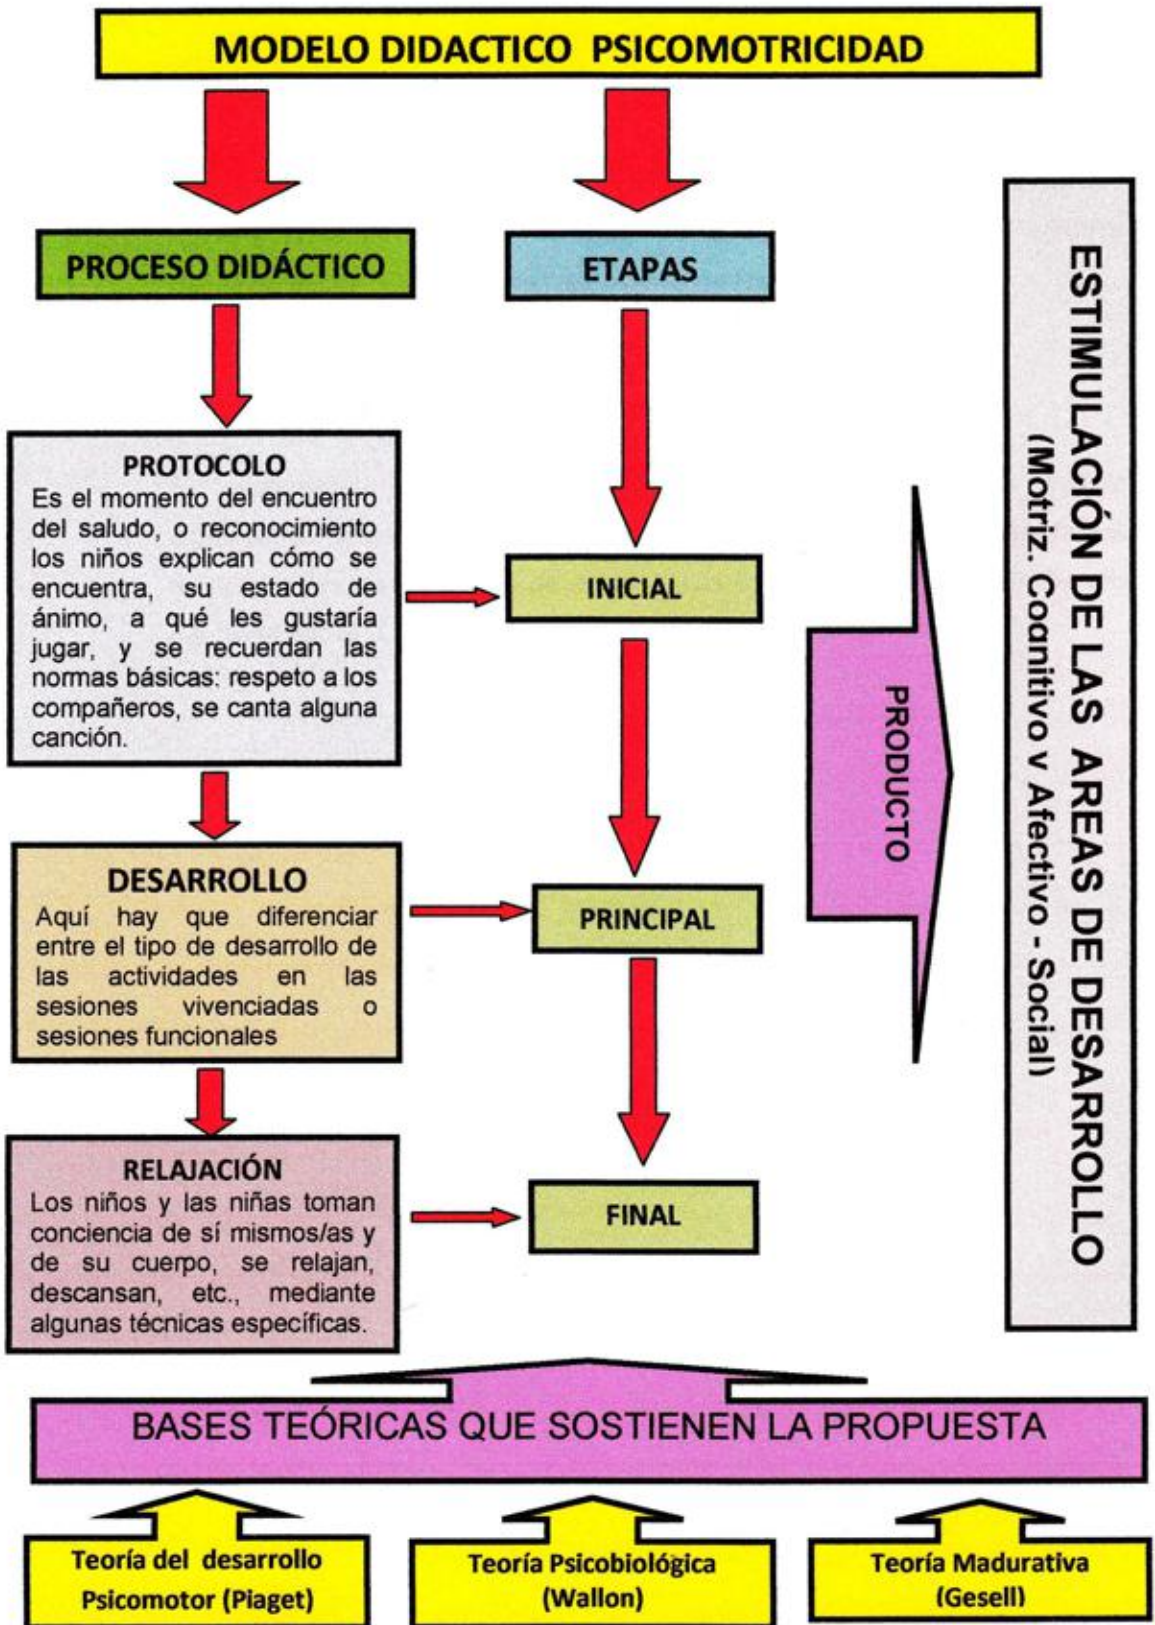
MODELO DIDACTICO PSICOMOTRICIDAD

PROCESO DIDÁCTICO

ETAPAS

PROTOCOLO
Es el momento del encuentro del saludo, o reconocimiento los niños explican cómo se encuentra, su estado de ánimo, a qué les gustaría jugar, y se recuerdan las normas básicas: respeto a los compañeros, se canta alguna canción.

INICIAL

DESARROLLO
Aquí hay que diferenciar entre el tipo de desarrollo de las actividades en las sesiones vivenciadas o sesiones funcionales

PRINCIPAL

RELAJACIÓN
Los niños y las niñas toman conciencia de sí mismos/as y de su cuerpo, se relajan, descansan, etc., mediante algunas técnicas específicas.

FINAL

PRODUCTO

ESTIMULACIÓN DE LAS AREAS DE DESARROLLO
(Motriz. Cognitivo y Afectivo - Social)

BASES TEÓRICAS QUE SOSTIENEN LA PROPUESTA

Teoría del desarrollo Psicomotor (Piaget)

Teoría Psicobiológica (Wallon)

Teoría Madurativa (Gesell)